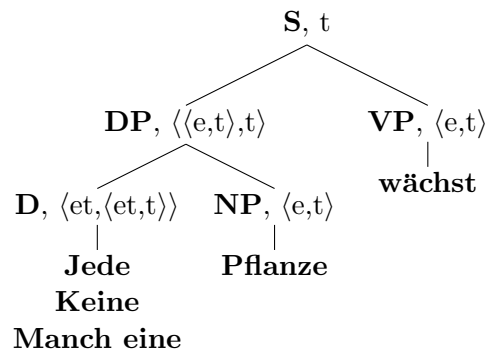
**S**, t

**DP**, $\langle\langle e,t\rangle,t\rangle$

**VP**, $\langle e,t\rangle$

**wächst**

**D**, $\langle et,\langle et,t\rangle\rangle$

**NP**, $\langle e,t\rangle$

**Jede**
**Keine**
**Manch eine**

**Pflanze**